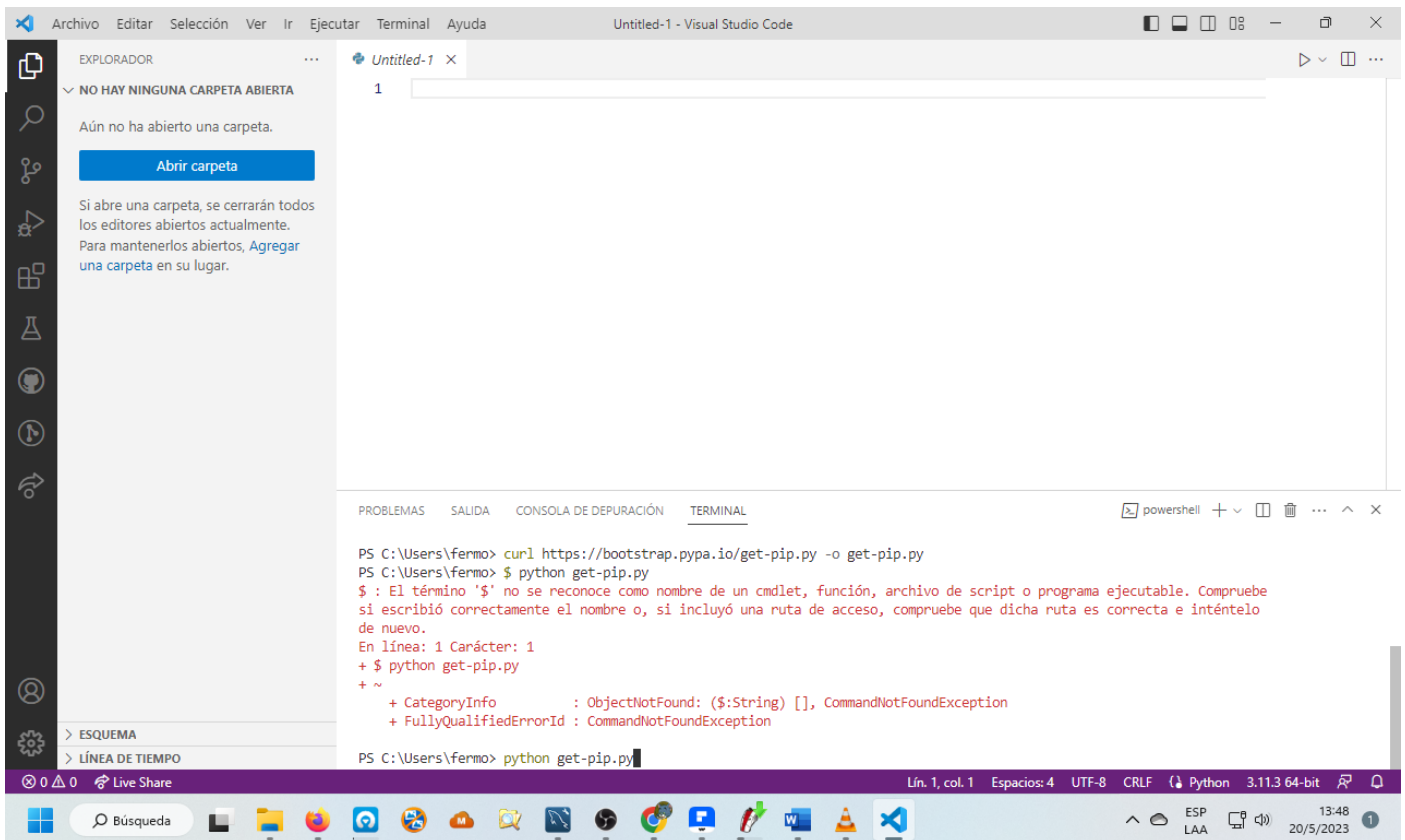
Archivo Editar Selección Ver Ir Ejecutar Terminal Ayuda Untitled-1 - Visual Studio Code

EXPLORADOR ...
NO HAY NINGUNA CARPETA ABIERTA
Aún no ha abierto una carpeta.
Abrir carpeta
Si abre una carpeta, se cerrarán todos los editores abiertos actualmente. Para mantenerlos abiertos, Agregar una carpeta en su lugar.

Untitled-1 ×
1

PROBLEMAS SALIDA CONSOLA DE DEPURACIÓN TERMINAL
powershell

PS C:\Users\fermo> curl https://bootstrap.pypa.io/get-pip.py -o get-pip.py
PS C:\Users\fermo> $ python get-pip.py
$ : El término '$' no se reconoce como nombre de un cmdlet, función, archivo de script o programa ejecutable. Compruebe si escribió correctamente el nombre o, si incluyó una ruta de acceso, compruebe que dicha ruta es correcta e inténtelo de nuevo.
En línea: 1 Carácter: 1
+ $ python get-pip.py
+ ~
    + CategoryInfo          : ObjectNotFound: ($:String) [], CommandNotFoundException
    + FullyQualifiedErrorId : CommandNotFoundException

PS C:\Users\fermo> python get-pip.py

> ESQUEMA
> LÍNEA DE TIEMPO
⊗ 0 ⚠ 0 Live Share
Lín. 1, col. 1 Espacios: 4 UTF-8 CRLF Python 3.11.3 64-bit
Búsqueda
ESP LAA 13:48 20/5/2023 1